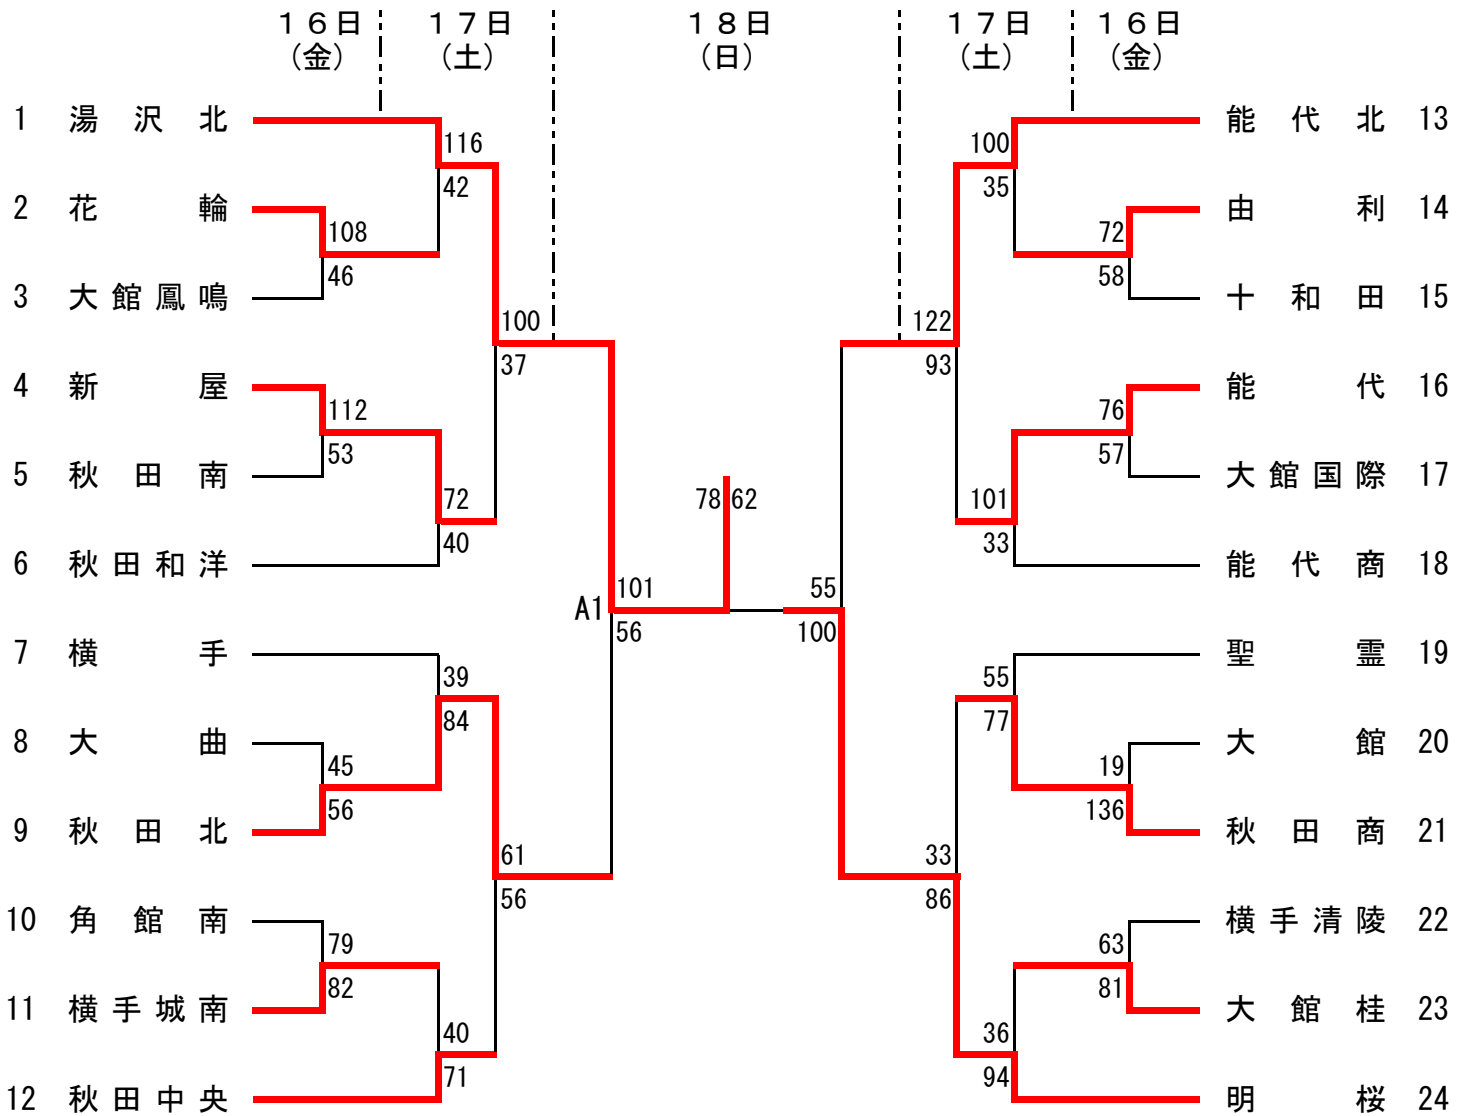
１６日
（金）

１７日
（土）

１８日
（日）

１７日
（土）

１６日
（金）

1 湯沢北
2 花輪
3 大館鳳鳴
4 新屋
5 秋田南
6 秋田和洋
7 横手
8 大曲
9 秋田北
10 角館南
11 横手城南
12 秋田中央

能代北 13
由利 14
十和田 15
能代 16
大館国際 17
能代商 18
聖霊 19
大館 20
秋田商 21
横手清陵 22
大館桂 23
明桜 24

108
46
116
42
112
53
72
40
100
37
45
56
39
84
79
82
40
71
61
56
A1
101
56
78
62
55
100
72
58
100
35
76
57
101
33
122
93
55
77
19
136
63
81
36
94
33
86